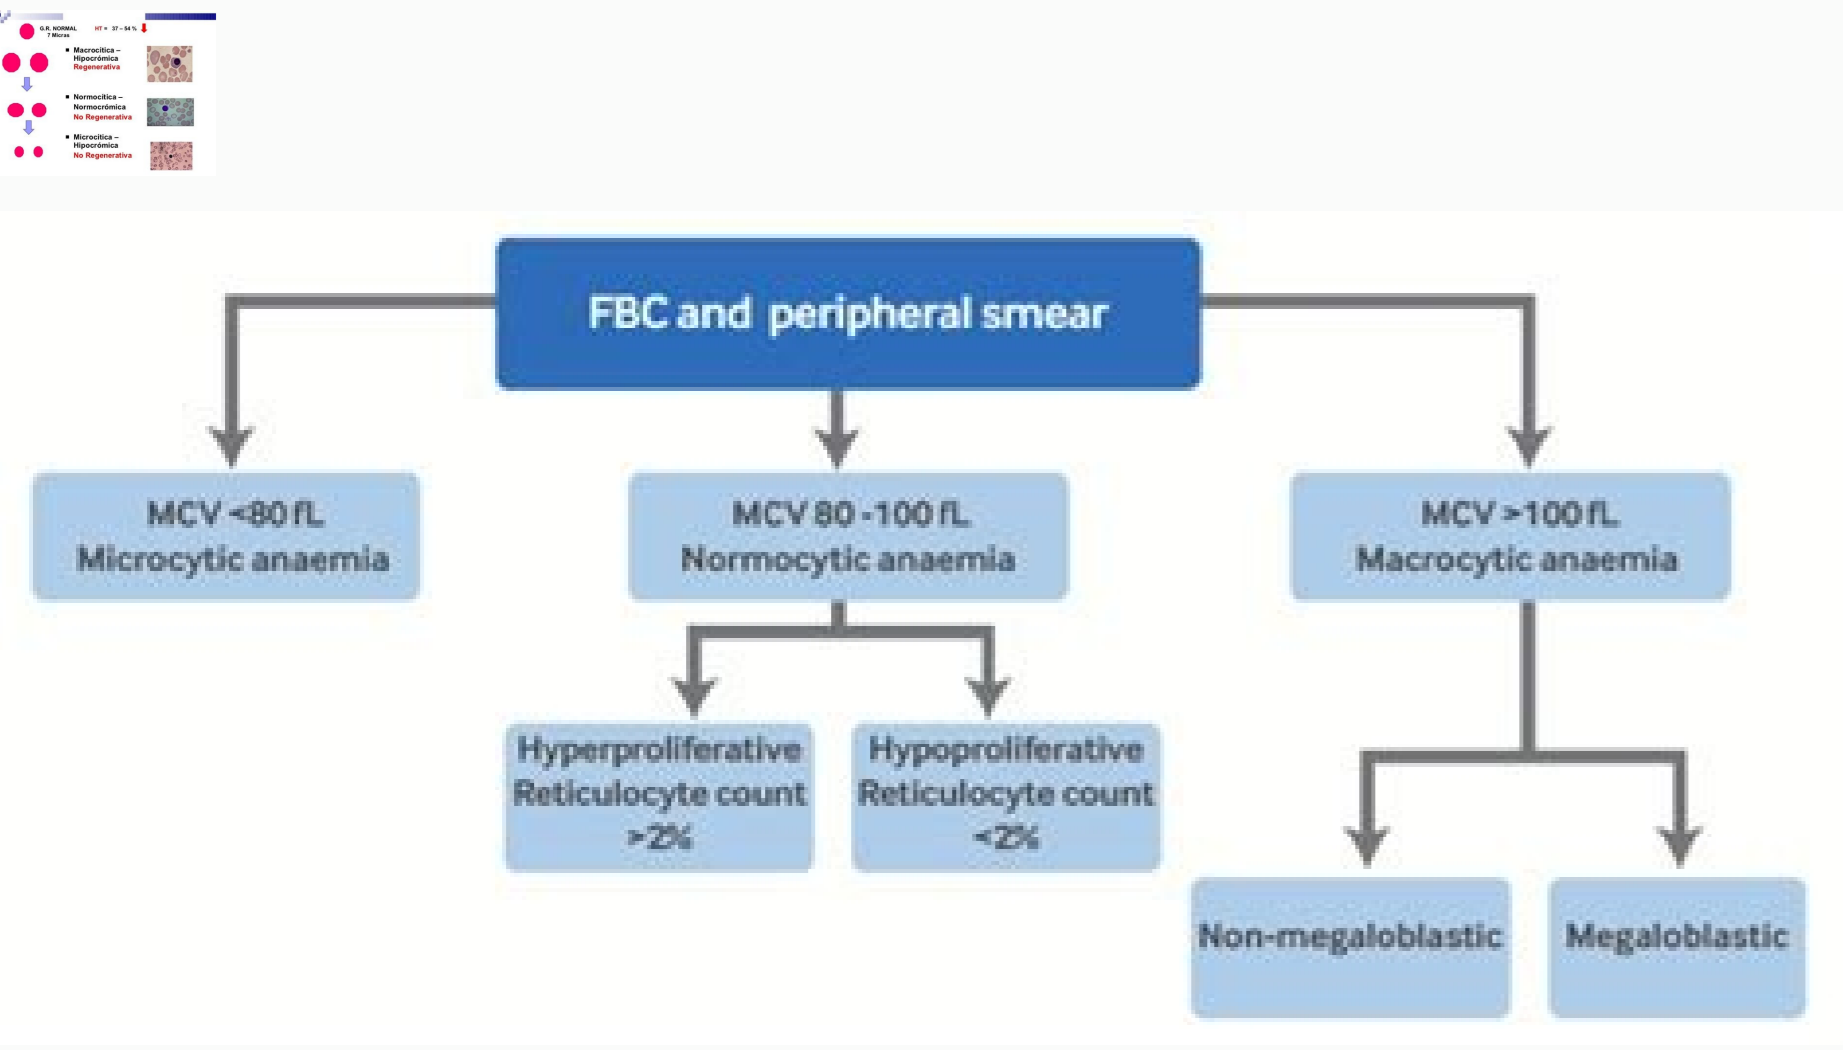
G.R. NORMAL 7 Micras

HT = 37 – 54 %

Macrocítica – Hipocrómica
Regenerativa

Normocítica – Normocrómica
No Regenerativa

Microcítica – Hipocrómica
No Regenerativa

FBC and peripheral smear

MCV <80 fL
Microcytic anaemia

MCV 80 -100 fL
Normocytic anaemia

MCV >100 fL
Macrocytic anaemia

Hyperproliferative
Reticulocyte count
>2%

Hypoproliferative
Reticulocyte count
<2%

Non-megaloblastic

Megaloblastic